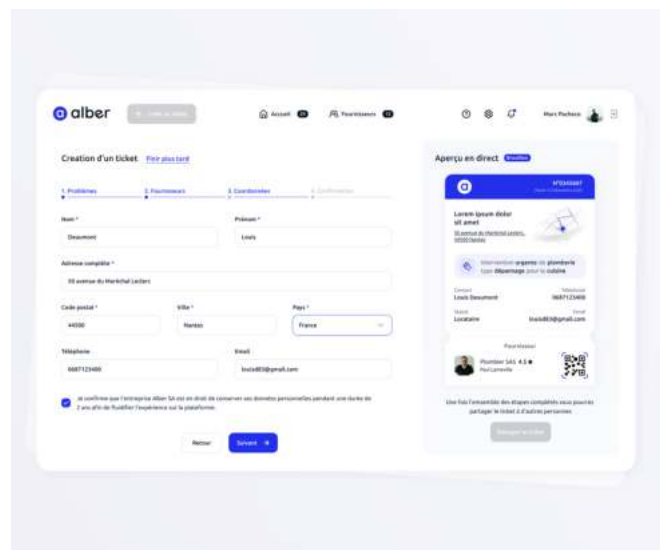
alber

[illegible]

Accueil 28

Fournisseurs 12

Marc Pacheco

Creation d'un ticket Finir plus tard

1. Problèmes 2. Fournisseurs 3. Coordonnées 4. Confirmation

Nom *

Deaumont

Prénom *

Louis

Adresse complète *

55 avenue du Maréchal Leclerc

Code postal *

44000

Ville *

Nantes

Pays *

France

Téléphone

0687123400

Email

louis65@gmail.com

Je confirme que l'entreprise Alber SA est en droit de conserver ses données personnelles pendant une durée de 2 ans afin de fluidifier l'expérience sur la plateforme.

Retour

Suivant →

Aperçu en direct Brouillon

N°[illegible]

Lorem ipsum dolor sit amet

55 avenue du Maréchal Leclerc, 44000 Nantes

Intervention urgente de plomberie type dépannage pour la cuisine

Contact
Louis Deaumont

Téléphone
0687123400

Statut
Locataire

Email
louis65@gmail.com

Fournisseur

Plumber SAS 4.5 ★
Paul Lamerille

Une fois l'ensemble des étapes complétés vous pourrez partager le ticket à d'autres personnes

Partager le ticket